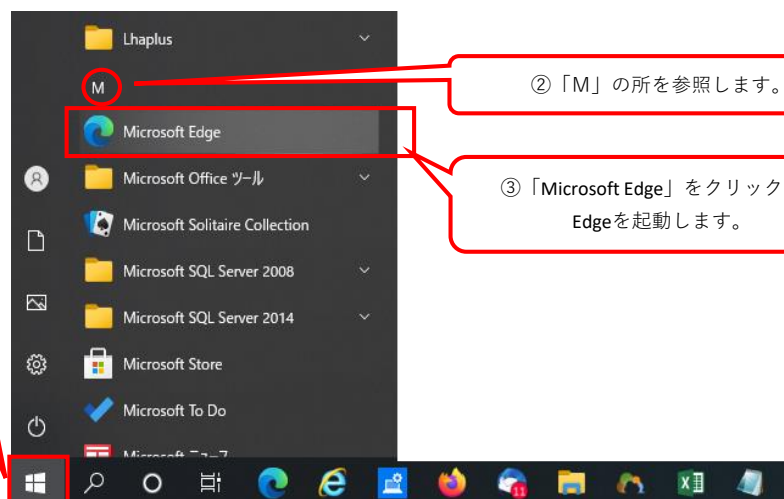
Lhaplus

M

②「M」の所を参照します。

Microsoft Edge

③「Microsoft Edge」をクリック
Edgeを起動します。

Microsoft Office ツール

Microsoft Solitaire Collection

Microsoft SQL Server 2008

Microsoft SQL Server 2014

Microsoft Store

Microsoft To Do

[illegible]

11